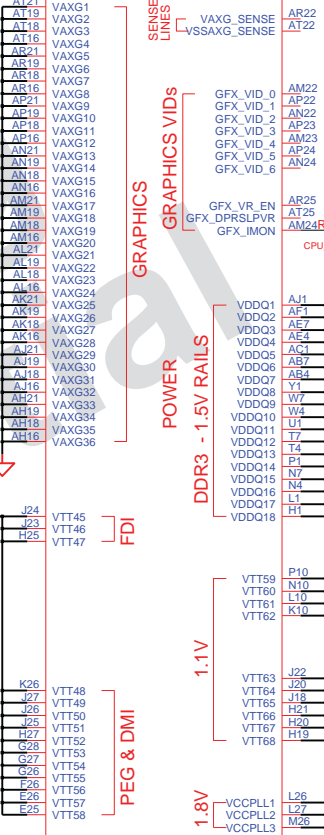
AT21 VAXG1
AT19 VAXG2
AT18 VAXG3
AT16 VAXG4
AR21 VAXG5
AR19 VAXG6
AR18 VAXG7
AR16 VAXG8
AP21 VAXG9
AP19 VAXG10
AP18 VAXG11
AP16 VAXG12
AN21 VAXG13
AN19 VAXG14
AN18 VAXG15
AN16 VAXG16
AM21 VAXG17
AM19 VAXG18
AM18 VAXG19
AM16 VAXG20
AL21 VAXG21
AL19 VAXG22
AL18 VAXG23
AL16 VAXG24
AK21 VAXG25
AK19 VAXG26
AK18 VAXG27
AK16 VAXG28
AJ21 VAXG29
AJ19 VAXG30
AJ18 VAXG31
AJ16 VAXG32
AH21 VAXG33
AH19 VAXG34
AH18 VAXG35
AH16 VAXG36

GRAPHICS

SENSE LINES
VAXG_SENSE AR22
VSSAXG_SENSE AT22

GRAPHICS VIDs
GFX_VID_0 AM22
GFX_VID_1 AP22
GFX_VID_2 AN22
GFX_VID_3 AP23
GFX_VID_4 AM23
GFX_VID_5 AP24
GFX_VID_6 AN24

GFX_VR_EN AR25
GFX_DPRSLPVR AT25
GFX_IMON AM24

CPU

POWER

DDR3 - 1.5V RAILS
VDDQ1 AJ1
VDDQ2 AF1
VDDQ3 AE7
VDDQ4 AE4
VDDQ5 AC1
VDDQ6 AB7
VDDQ7 AB4
VDDQ8 Y1
VDDQ9 W7
VDDQ10 W4
VDDQ11 U1
VDDQ12 T7
VDDQ13 T4
VDDQ14 P1
VDDQ15 N7
VDDQ16 N4
VDDQ17 L1
VDDQ18 H1

J24 VTT45
J23 VTT46
H25 VTT47

FDI

1.1V
VTT59 P10
VTT60 N10
VTT61 L10
VTT62 K10

VTT63 J22
VTT64 J20
VTT65 J18
VTT66 H21
VTT67 H20
VTT68 H19

K26 VTT48
J27 VTT49
J26 VTT50
J25 VTT51
H27 VTT52
G28 VTT53
G27 VTT54
G26 VTT55
F26 VTT56
E26 VTT57
E25 VTT58

PEG & DMI

1.8V
VCCPLL1 L26
VCCPLL2 L27
VCCPLL3 M26